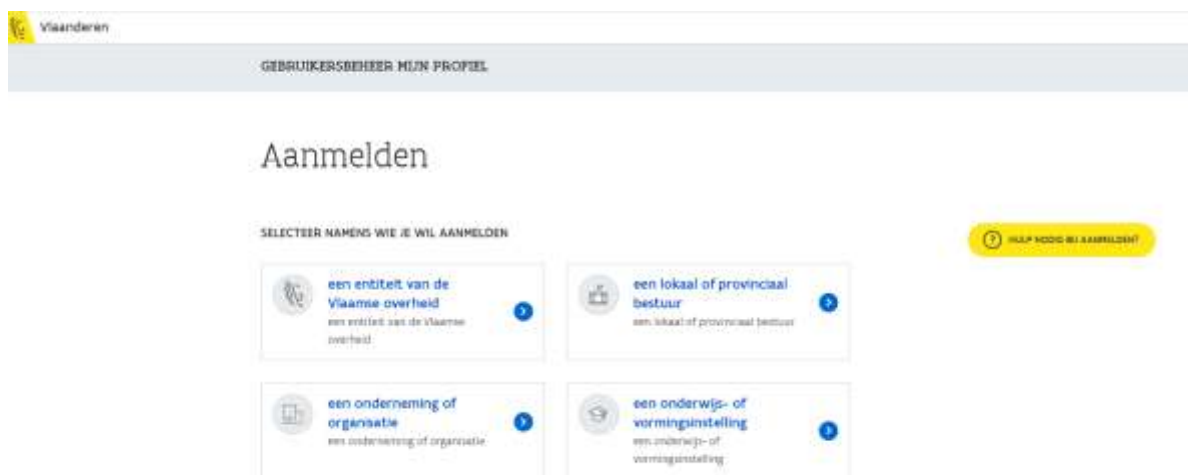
Vlaanderen

GEBRUIKERSBEHEER MIJN PROFIEL

Aanmelden

SELECTEER NAMENS WIE JE WIL AANMELDEN

HULP NODIG BIJ AANMELDEN?

een entiteit van de Vlaamse overheid
een entiteit van de Vlaamse overheid

een lokaal of provinciaal bestuur
een lokaal of provinciaal bestuur

een onderneming of organisatie
een onderneming of organisatie

een onderwijs- of vormingsinstelling
een onderwijs- of vormingsinstelling